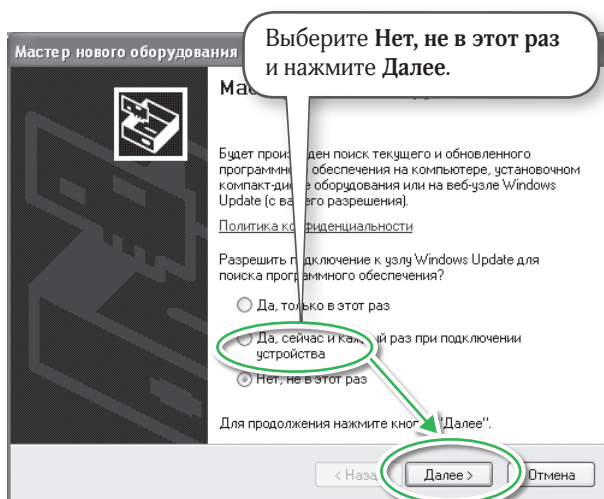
Мастер нового оборудования

Выберите **Нет, не в этот раз** и нажмите **Далее**.

Мас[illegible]

Будет произ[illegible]ден поиск текущего и обновленного программн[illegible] обеспечения на компьютере, установочном компакт-ди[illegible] оборудования или на веб-узле Windows Update (с ва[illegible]его разрешения).

Политика ко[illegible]фиденциальности

Разрешить подключение к узлу Windows Update для поиска прог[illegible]аммного обеспечения?

Да, только в этот раз

Да, сейчас и ка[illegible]й раз при подключении устройства

Нет, не в этот раз

Для продолжения нажмите кноп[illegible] "Далее".

< Наза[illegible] | Далее > | Отмена